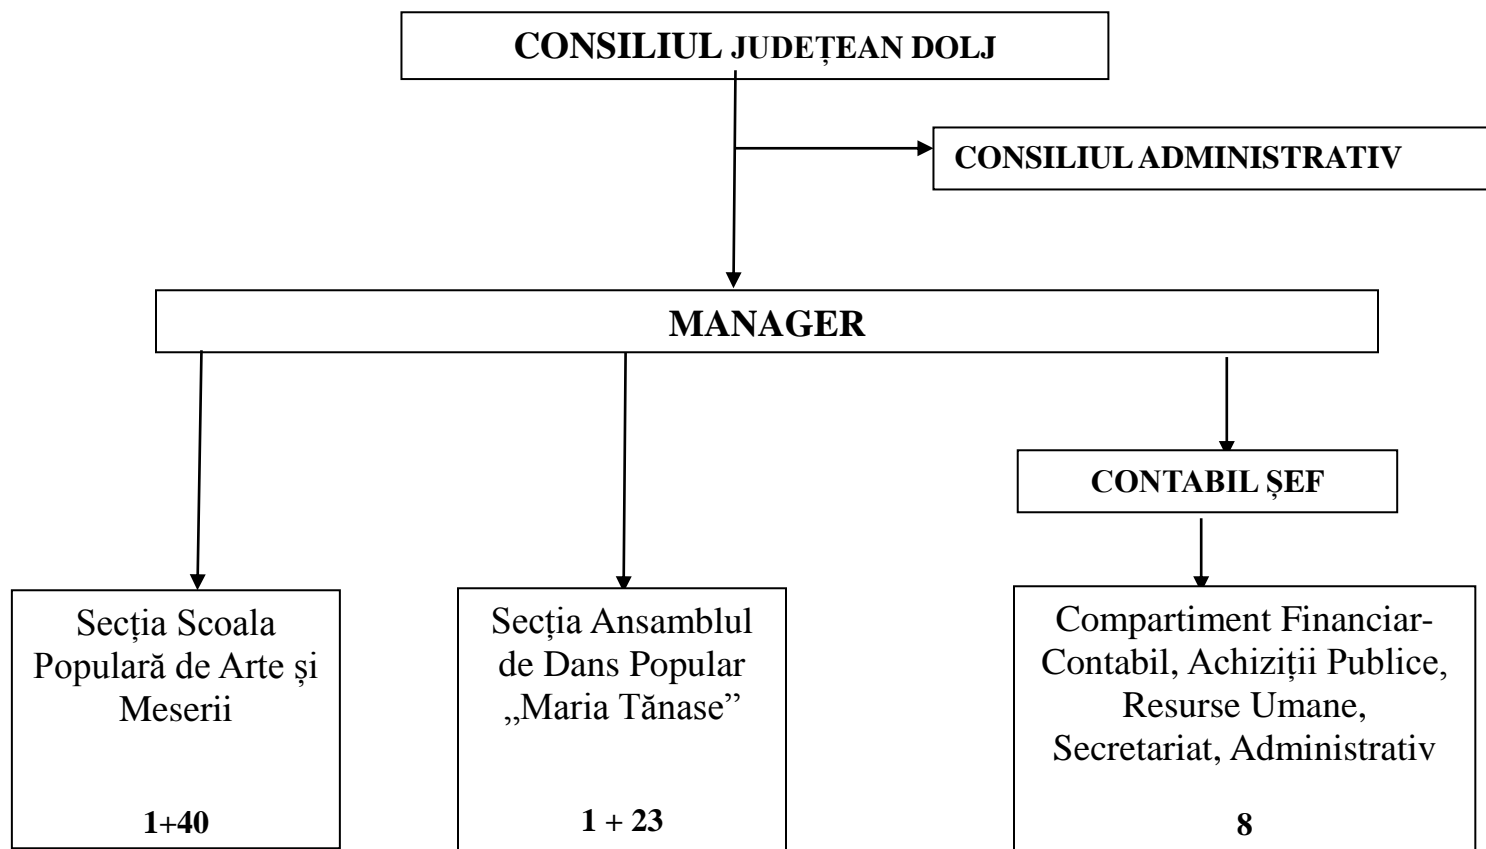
CONSILIUL JUDEȚEAN DOLJ

CONSILIUL ADMINISTRATIV

MANAGER

CONTABIL ȘEF

Secția Scoala Populară de Arte și Meserii

1+40

Secția Ansamblul de Dans Popular „Maria Tănase”

1 + 23

Compartiment Financiar-Contabil, Achiziții Publice, Resurse Umane, Secretariat, Administrativ

8